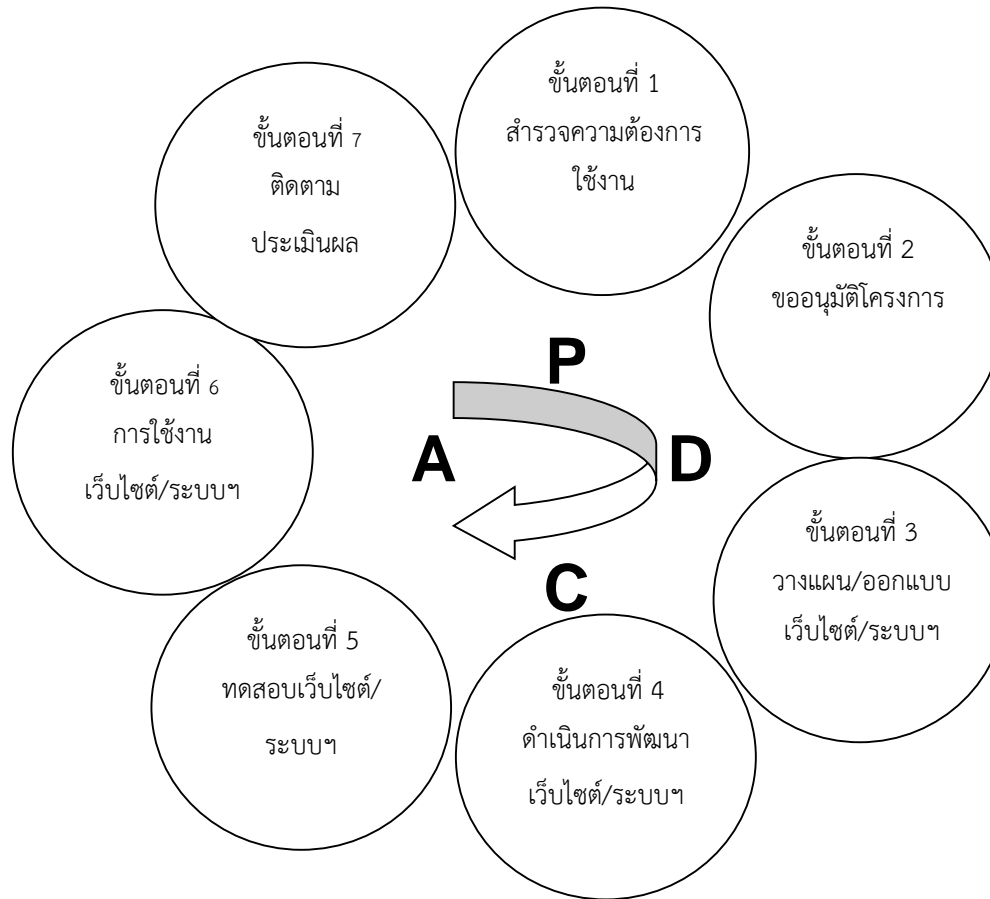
ขั้นตอนที่ 1
สำรวจความต้องการใช้งาน

ขั้นตอนที่ 2
ขออนุมัติโครงการ

ขั้นตอนที่ 3
วางแผน/ออกแบบเว็บไซต์/ระบบฯ

ขั้นตอนที่ 4
ดำเนินการพัฒนาเว็บไซต์/ระบบฯ

ขั้นตอนที่ 5
ทดสอบเว็บไซต์/ระบบฯ

ขั้นตอนที่ 6
การใช้งานเว็บไซต์/ระบบฯ

ขั้นตอนที่ 7
ติดตามประเมินผล

P

D

C

A